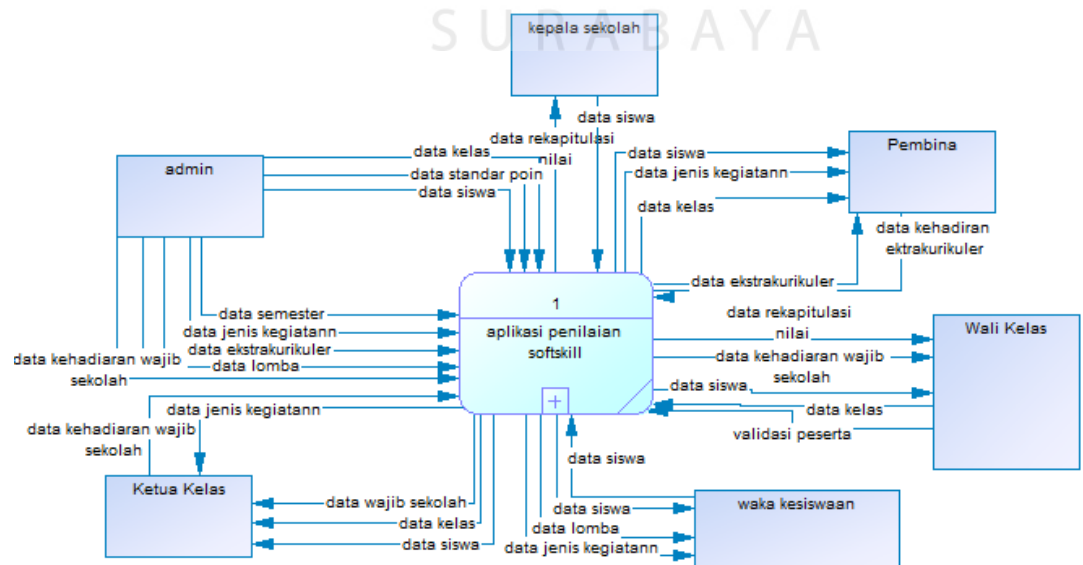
SURABAYA

kepala sekolah

data siswa

data rekapitulasi nilai

admin

data kelas

data standar poin

data siswa

Pembina

data siswa

data jenis kegiatann

data kelas

data kehadiran ektrakurikuler

data ekstrakurikuler

1

aplikasi penilaian softskill

data semester

data jenis kegiatann

data ekstrakurikuler

data lomba

data kehadiran wajib sekolah

data rekapitulasi nilai

Wali Kelas

data kehadiran wajib sekolah

data siswa

data kelas

validasi peserta

data jenis kegiatann

data kehadiran wajib sekolah

data siswa

Ketua Kelas

data wajib sekolah

data kelas

data siswa

data siswa

data lomba

data jenis kegiatann

waka kesiswaan